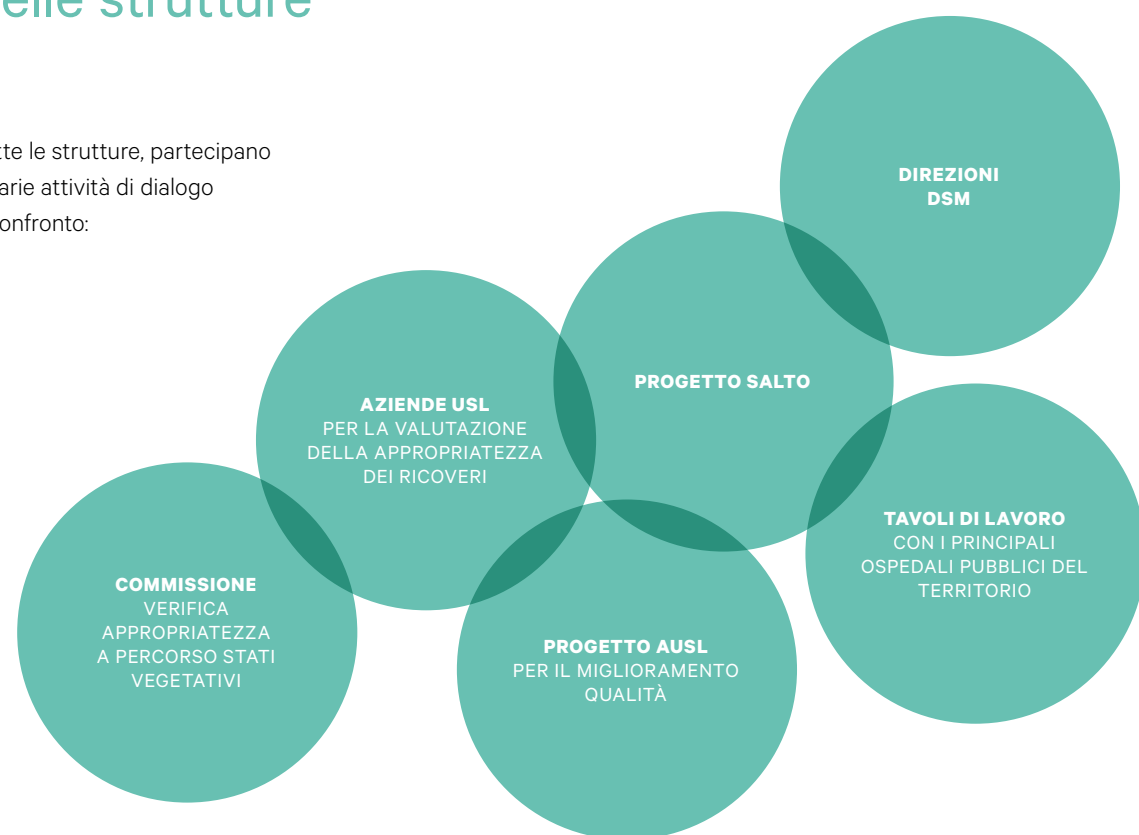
elle strutture

tte le strutture, partecipano arie attività di dialogo onfronto:

DIREZIONI DSM

PROGETTO SALTO

AZIENDE USL PER LA VALUTAZIONE DELLA APPROPRIATEZZA DEI RICOVERI

TAVOLI DI LAVORO CON I PRINCIPALI OSPEDALI PUBBLICI DEL TERRITORIO

COMMISSIONE VERIFICA APPROPRIATEZZA A PERCORSO STATI VEGETATIVI

PROGETTO AUSL PER IL MIGLIORAMENTO QUALITÀ